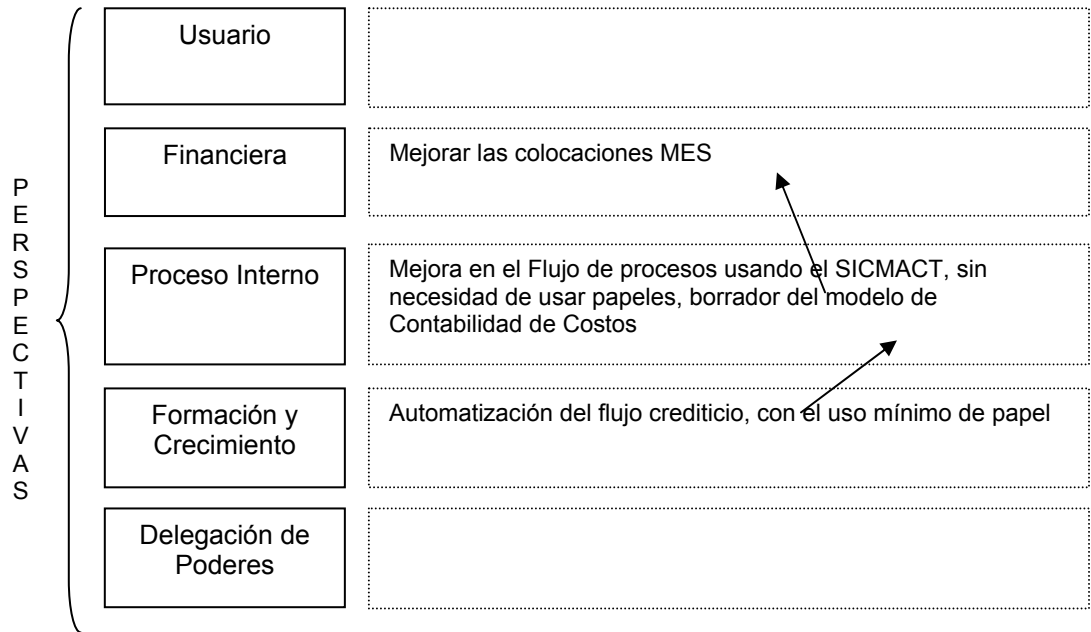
PERSPECTIVAS

Usuario

Financiera

Mejorar las colocaciones MES

Proceso Interno

Mejora en el Flujo de procesos usando el SICMACT, sin necesidad de usar papeles, borrador del modelo de Contabilidad de Costos

Formación y Crecimiento

Automatización del flujo crediticio, con el uso mínimo de papel

Delegación de Poderes